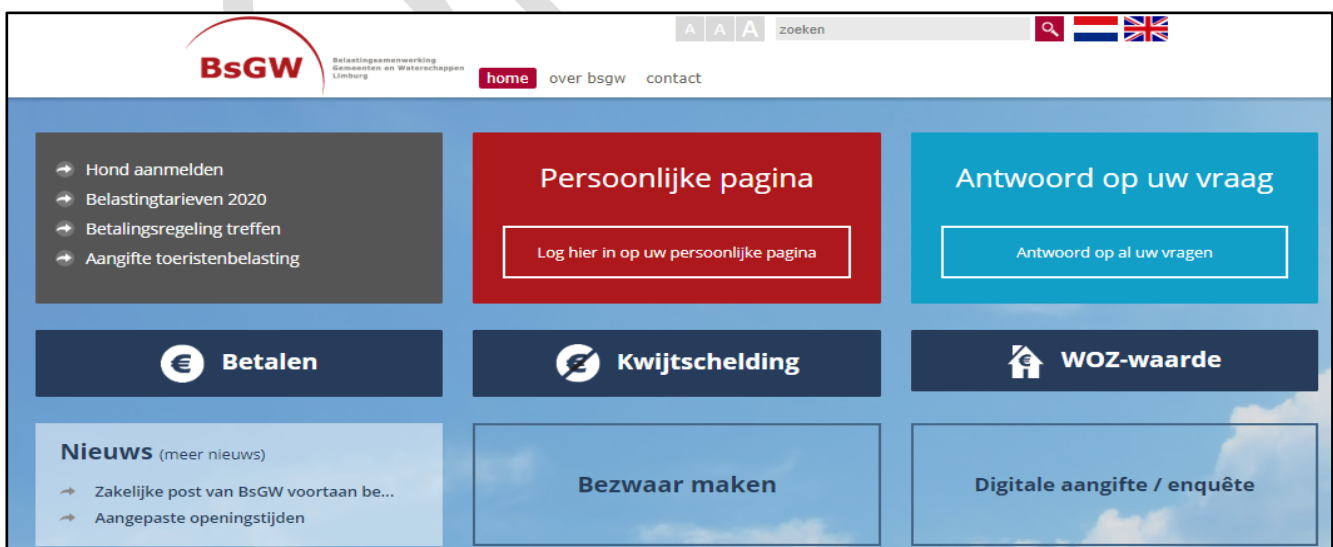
BsGW
Belastingsamenwerking Gemeenten en Waterschappen Limburg

A A A zoeken

home over bsgw contact

Hond aanmelden
Belastingtarieven 2020
Betalingsregeling treffen
Aangifte toeristenbelasting

Persoonlijke pagina

Log hier in op uw persoonlijke pagina

Antwoord op uw vraag

Antwoord op al uw vragen

Betalen

Kwijtschelding

WOZ-waarde

Nieuws (meer nieuws)

Zakelijke post van BsGW voortaan be...
Aangepaste openingstijden

Bezwaar maken

Digitale aangifte / enquête